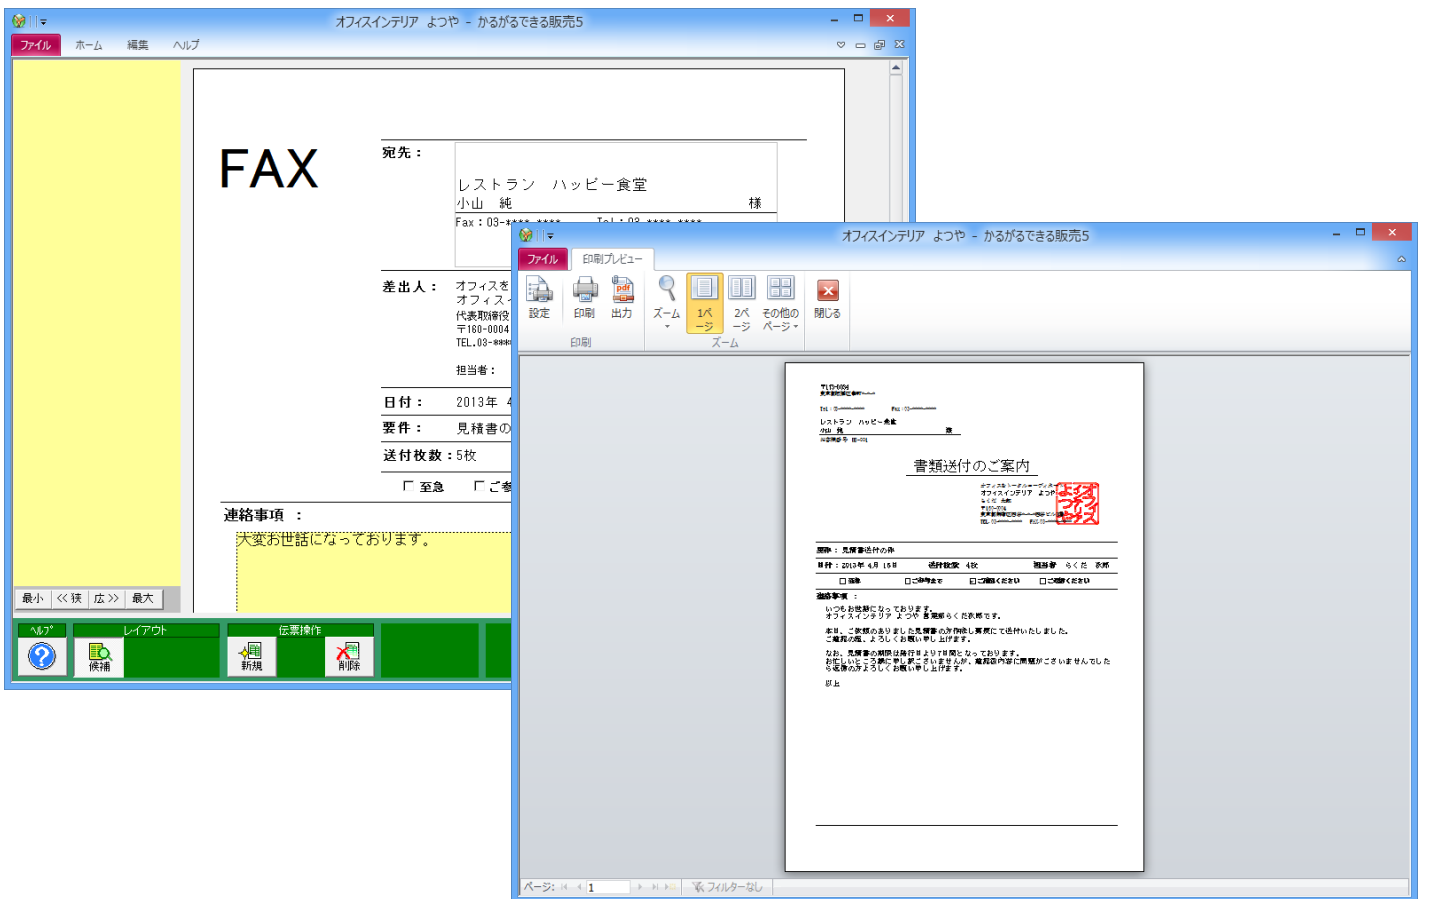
オフィスインテリア よつや - かるがるできる販売5

ファイル ホーム 編集 ヘルプ

FAX

宛先：

レストラン ハッピー食堂
小山 純 様
Fax：03-**** ****

差出人： オフィスを
オフィス
代表取締役
〒160-0004
TEL.03-****

担当者：

日付： 2013年 4

要件： 見積書の

送付枚数：5枚

至急 ご参

連絡事項 ：

大変お世話になっております。

最小 << 狭 広 >> 最大

ヘルプ レイアウト 伝票操作

候補 新規 削除

オフィスインテリア よつや - かるがるできる販売5

ファイル 印刷プレビュー

設定 印刷 出力 ズーム 1ページ 2ページ その他のページ 閉じる

印刷 ズーム

レストラン ハッピー食堂
小山 純 様

書類送付のご案内

オフィスインテリア よつや

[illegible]

いつもお世話になっております。
オフィスインテリア よつや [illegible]

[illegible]

以上

ページ: 1 フィルターなし